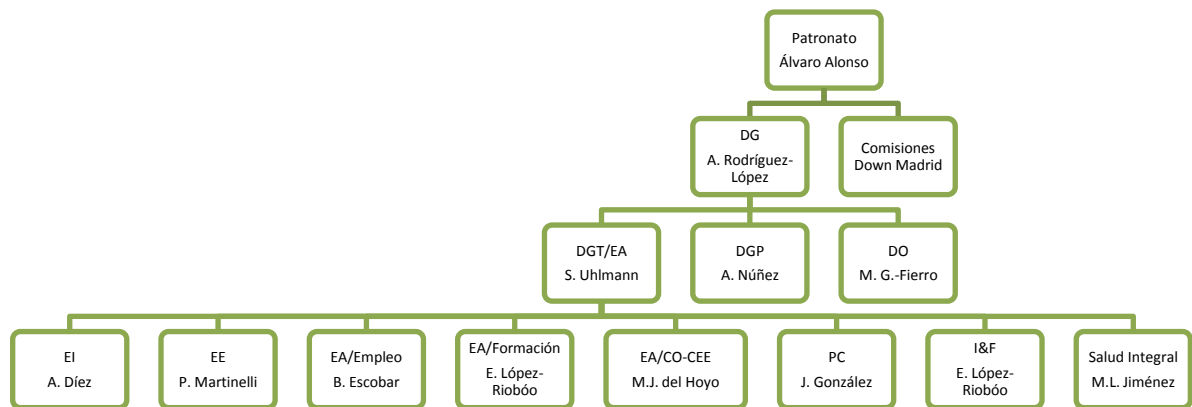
Patronato
Álvaro Alonso

DG
A. Rodríguez-López

Comisiones
Down Madrid

DGT/EA
S. Uhlmann

DGP
A. Núñez

DO
M. G.-Fierro

EI
A. Díez

EE
P. Martinelli

EA/Empleo
B. Escobar

EA/Formación
E. López-Riobóo

EA/CO-CEE
M.J. del Hoyo

PC
J. González

I&F
E. López-Riobóo

Salud Integral
M.L. Jiménez